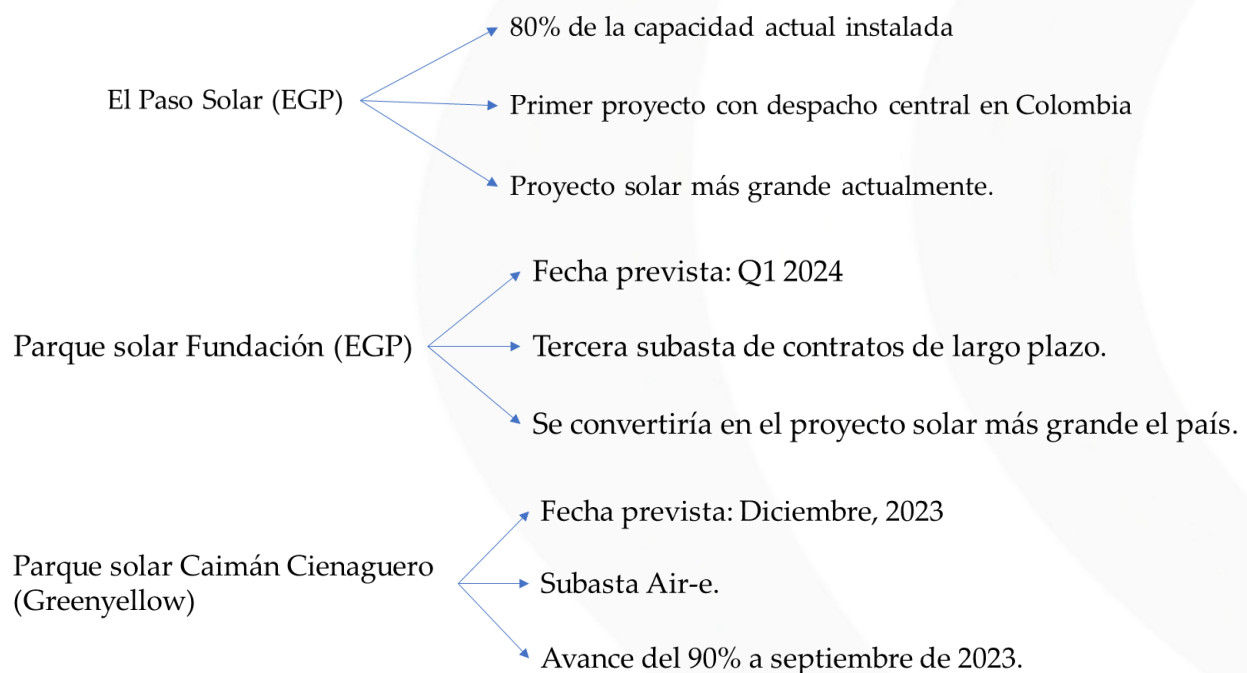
El Paso Solar (EGP)

80% de la capacidad actual instalada

Primer proyecto con despacho central en Colombia

Proyecto solar más grande actualmente.

Parque solar Fundación (EGP)

Fecha prevista: Q1 2024

Tercera subasta de contratos de largo plazo.

Se convertiría en el proyecto solar más grande el país.

Parque solar Caimán Cienaguero (Greenyellow)

Fecha prevista: Diciembre, 2023

Subasta Air-e.

Avance del 90% a septiembre de 2023.